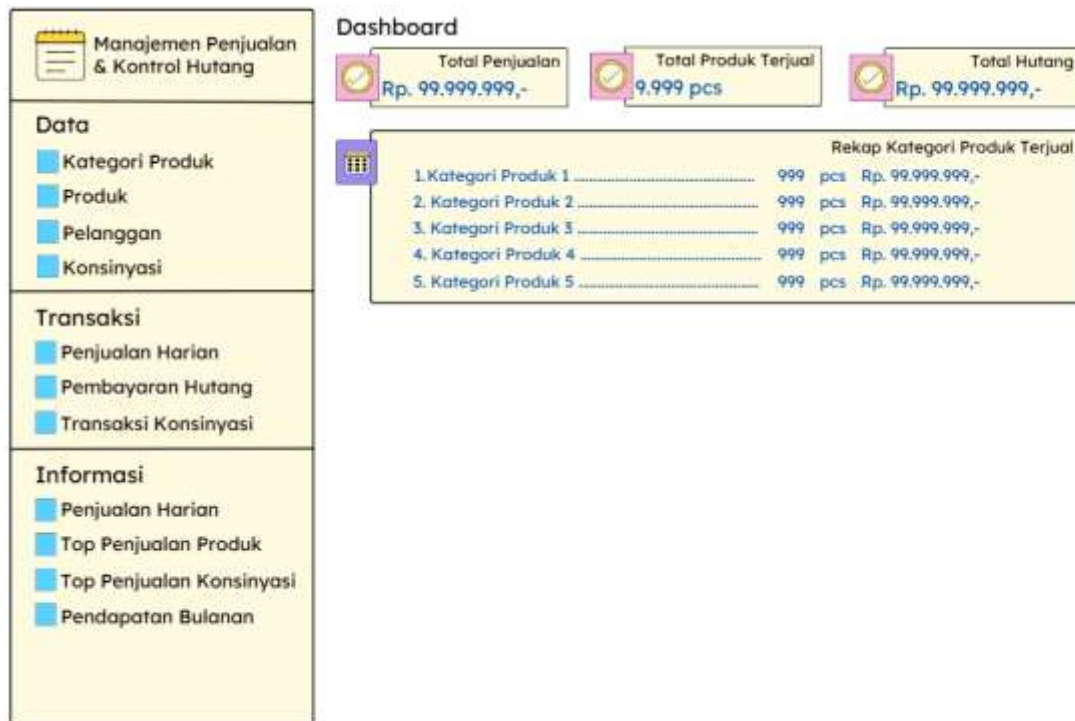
Manajemen Penjualan & Kontrol Hutang

Data
Kategori Produk
Produk
Pelanggan
Konsinyasi

Transaksi
Penjualan Harian
Pembayaran Hutang
Transaksi Konsinyasi

Informasi
Penjualan Harian
Top Penjualan Produk
Top Penjualan Konsinyasi
Pendapatan Bulanan

Dashboard

Total Penjualan
Rp. 99.999.999,-

Total Produk Terjual
9.999 pcs

Total Hutang
Rp. 99.999.999,-

Rekap Kategori Produk Terjual
1.Kategori Produk 1 .................................... 999 pcs Rp. 99.999.999,-
2. Kategori Produk 2 .................................... 999 pcs Rp. 99.999.999,-
3. Kategori Produk 3 .................................... 999 pcs Rp. 99.999.999,-
4. Kategori Produk 4 .................................... 999 pcs Rp. 99.999.999,-
5. Kategori Produk 5 .................................... 999 pcs Rp. 99.999.999,-